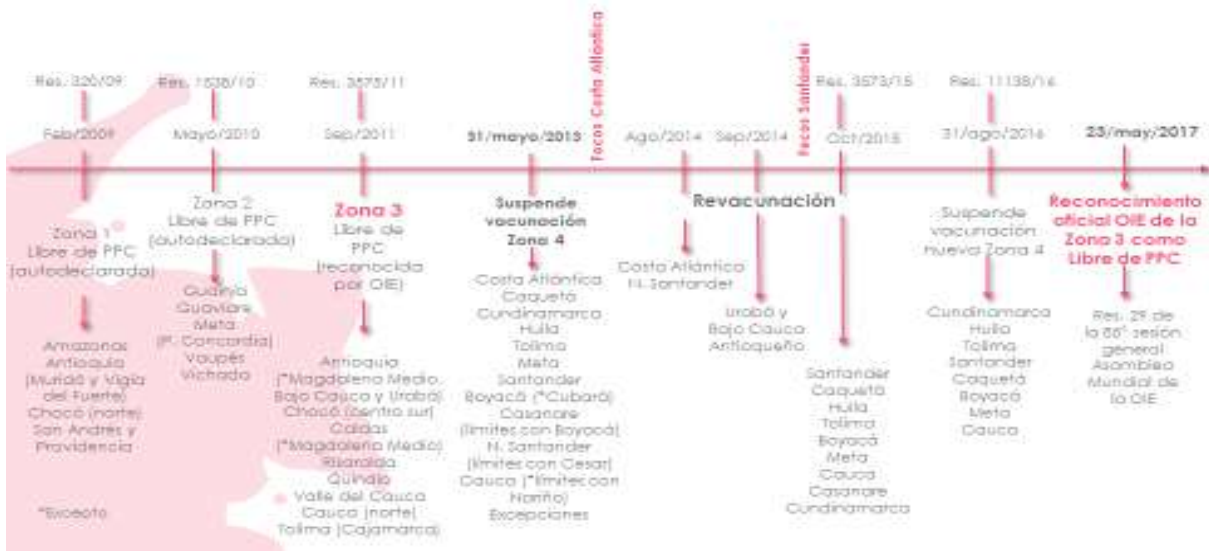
Res. 320/09
Feb/2009

Zona 1
Libre de PPC
(autodeclarada)

Amazonas
Antioquia
(Murindó y Vigía del Fuerte)
Chocó (norte)
San Andrés y Providencia

*Excepto

Res. 1538/10
Mayo/2010

Zona 2
Libre de PPC
(autodeclarado)

Guainía
Guaviare
Meta
(P. Concordia)
Vaupés
Vichada

Res. 3573/11
Sep/2011

Zona 3
Libre de PPC
(reconocida por OIE)

Antioquia
(*Magdalena Medio, Bajo Cauca y Urabá)
Chocó (centro sur)
Caldas
(*Magdalena Medio)
Risaralda
Quindío
Valle del Cauca
Cauca (norte)
Tolima (Cajamarca)

31/mayo/2013

Suspende vacunación
Zona 4

Costa Atlántica
Caquetá
Cundinamarca
Huila
Tolima
Meta
Santander
Boyacá (*Cubará)
Casanare
(límites con Boyacá)
N. Santander
(límites con Cesar)
Cauca (*límite con Nariño)
Excepciones

Focos Costa Atlántica

Ago/2014

Costa Atlántica
N. Santander

Sep/2014

Revacunación

Urabá y
Bajo Cauca
Antioqueño

Focos Santander

Res. 3573/15
Oct/2015

Santander
Caquetá
Huila
Tolima
Boyacá
Meta
Cauca
Casanare
Cundinamarca

Res. 11138/16
31/ago/2016

Suspende vacunación
nueva Zona 4

Cundinamarca
Huila
Tolima
Santander
Caquetá
Boyacá
Meta
Cauca

23/may/2017

Reconocimiento oficial OIE de la Zona 3 como Libre de PPC

Res. 29 de la 85° sesión general
Asamblea Mundial de la OIE